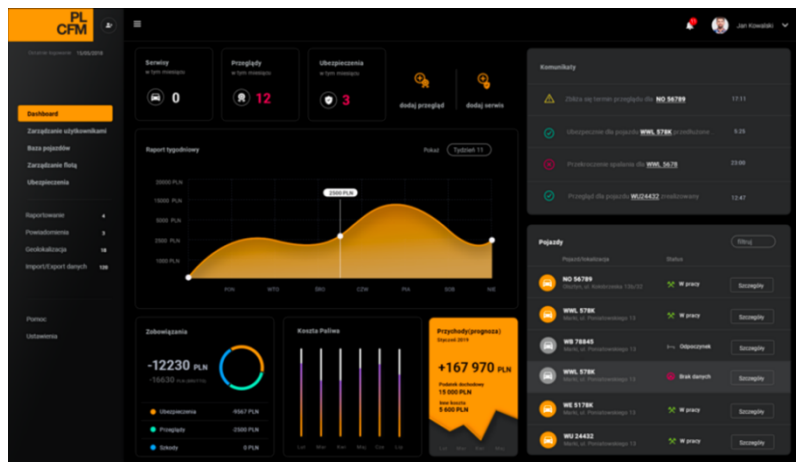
PL CFM

Jan Kowalski

Dostęp kupiony 15.03.2018

Dashboard
Zarządzanie użytkownikami
Baza pojazdów
Zarządzanie flotą
Ubezpieczenia

Raportowanie 4
Powiadomienia 5
Geolokalizacja 18
Import/Export danych 120

Pomoc
Ustawienia

Serwisy
w tym miesiącu
0

Przeglądy
w tym miesiącu
12

Ubezpieczenia
w tym miesiącu
3

dodaj przegląd
dodaj serwis

Raport tygodniowy
Pokaż Tydzień 11

20000 PLN
10000 PLN
5000 PLN
2500 PLN
1000 PLN

2500 PLN

PON WTO ŚRO CZW PIĄ SOB NIE

Zobowiązania
-12230 PLN
-16630 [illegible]
Ubezpieczenia -9067 PLN
Przeglądy -2500 PLN
Szkody 0 PLN

Koszta Paliwa
Lut Mar Kwi Maj Cze Lip

Przychody (prognoza)
Sierpień 2019
+167 970 PLN
Podatek dochodowy
15 000 PLN
Inne koszta
5 600 PLN

Komunikaty
Zbliża się termin przeglądu dla NO 56789 17:11
Ubezpieczenie dla pojazdu WWL 578K przedłużone 9:25
Przekroczono spalanie dla WWL 5678 23:00
Przegląd dla pojazdu WU24432 zrealizowany 12:47

Pojazdy
filtruj
Pojazd/lokalizacja Status
NO 56789 Olsztyn, ul. Kościuszki 15b/22 W pracy Szczegóły
WWL 578K Warki, ul. Pierwiosnkowa 13 W pracy Szczegóły
WB 78645 Warki, ul. Pierwiosnkowa 13 Odpoczynek Szczegóły
WWL 578K Warki, ul. Pierwiosnkowa 13 Brak danych Szczegóły
WE 5178K Warki, ul. Pierwiosnkowa 13 W pracy Szczegóły
WU 24432 Warki, ul. Pierwiosnkowa 13 W pracy Szczegóły